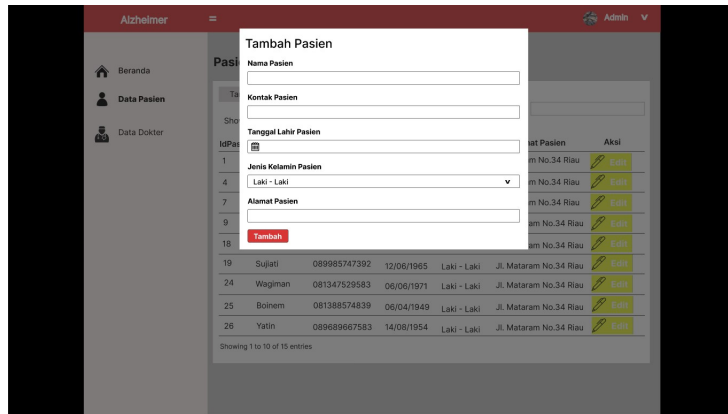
Alzheimer
Admin

Beranda
Data Pasien
Data Dokter

Pasi
Ta
Sho
IdPas

Tambah Pasien
Nama Pasien
Kontak Pasien
Tanggal Lahir Pasien
Jenis Kelamin Pasien
Laki - Laki
Alamat Pasien
Tambah

| IdPas | | | | | at Pasien | Aksi |
|---|---|---|---|---|---|---|
| 1 | | | | | m No.34 Riau | Edit |
| 4 | | | | | m No.34 Riau | Edit |
| 7 | | | | | m No.34 Riau | Edit |
| 9 | | | | | am No.34 Riau | Edit |
| 18 | | | | | am No.34 Riau | Edit |
| 19 | Sujiati | 089985747392 | 12/06/1965 | Laki - Laki | Jl. Mataram No.34 Riau | Edit |
| 24 | Wagiman | 081347529583 | 06/06/1971 | Laki - Laki | Jl. Mataram No.34 Riau | Edit |
| 25 | Boinem | 081388574839 | 06/04/1949 | Laki - Laki | Jl. Mataram No.34 Riau | Edit |
| 26 | Yatin | 089689667583 | 14/08/1954 | Laki - Laki | Jl. Mataram No.34 Riau | Edit |

Showing 1 to 10 of 15 entries